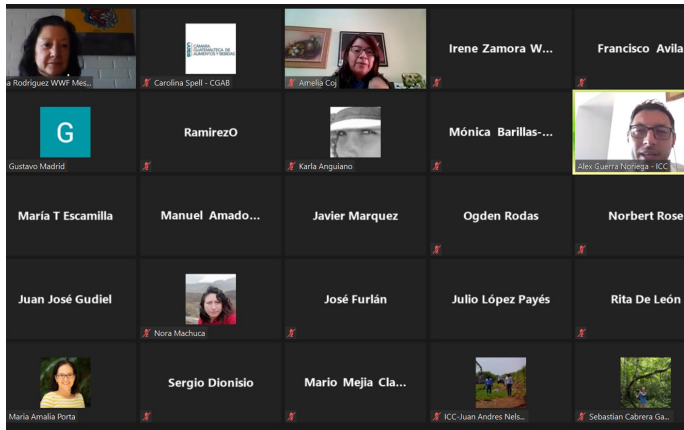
a Rodríguez WWF Mes...

CAMARA GUATEMALTECA DE ALIMENTOS Y BEBIDAS

Carolina Spell - CGAB

Amelia Coj

Irene Zamora W...

Francisco Avila

G

Gustavo Madrid

RamirezO

Karla Anguiano

Mónica Barillas-...

Alex Guerra Noriega - ICC

María T Escamilla

Manuel Amado...

Javier Marquez

Ogden Rodas

Norbert Rose

Juan José Gudiel

Nora Machuca

José Furlán

Julio López Payés

Rita De León

María Amalia Porta

Sergio Dionisio

Mario Mejia Cla...

ICC-Juan Andres Nels...

Sebastian Cabrera Ga...